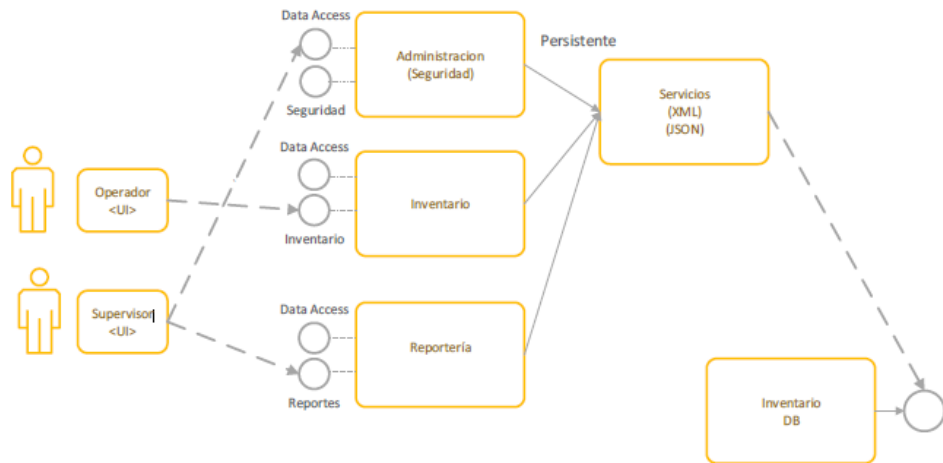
Data Access

Seguridad

Administracion
(Seguridad)

Persistente

Servicios
(XML)
(JSON)

Operador
<UI>

Data Access

Inventario

Inventario

Supervisor
<UI>

Data Access

Reportes

Reportería

Inventario
DB